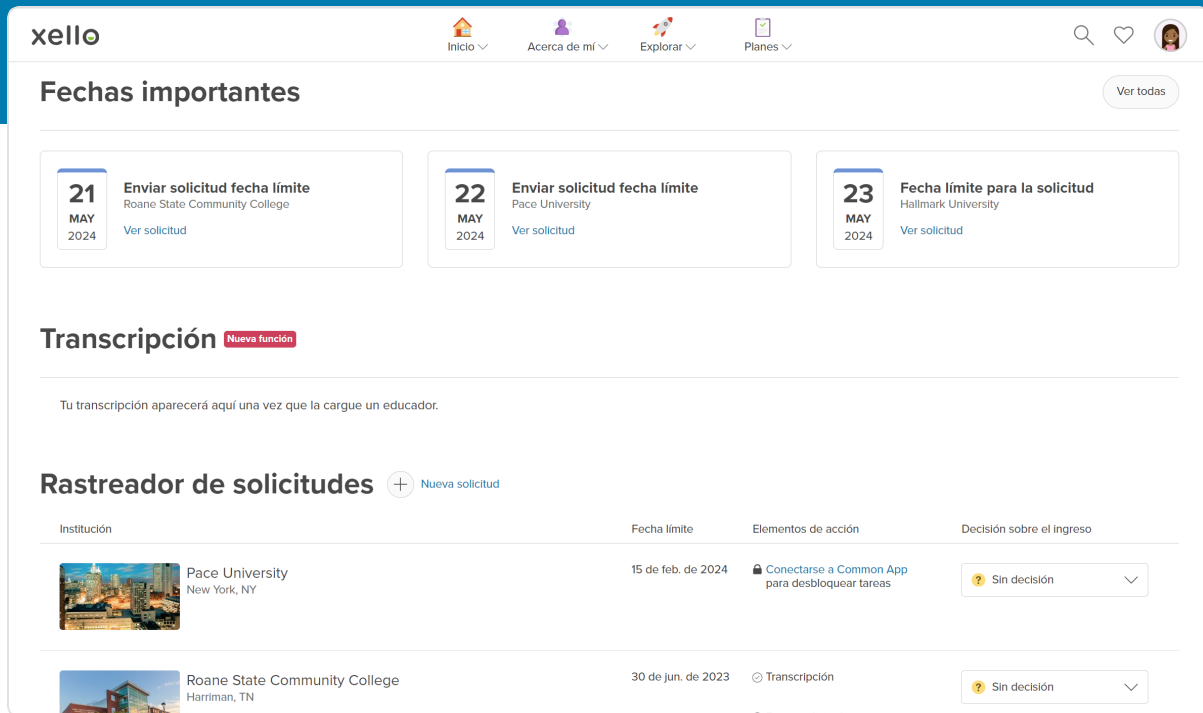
xello

Inicio Acerca de mí Explorar Planes

Fechas importantes

Ver todas

21 MAY 2024
Enviar solicitud fecha límite
Roane State Community College
Ver solicitud

22 MAY 2024
Enviar solicitud fecha límite
Pace University
Ver solicitud

23 MAY 2024
Fecha límite para la solicitud
Hallmark University
Ver solicitud

Transcripción Nueva función

Tu transcripción aparecerá aquí una vez que la cargue un educador.

Rastreador de solicitudes Nueva solicitud

| Institución | Fecha límite | Elementos de acción | Decisión sobre el ingreso |
|---|---|---|---|
| Pace University New York, NY | 15 de feb. de 2024 | Conectarse a Common App para desbloquear tareas | Sin decisión |
| Roane State Community College Harriman, TN | 30 de jun. de 2023 | Transcripción | Sin decisión |